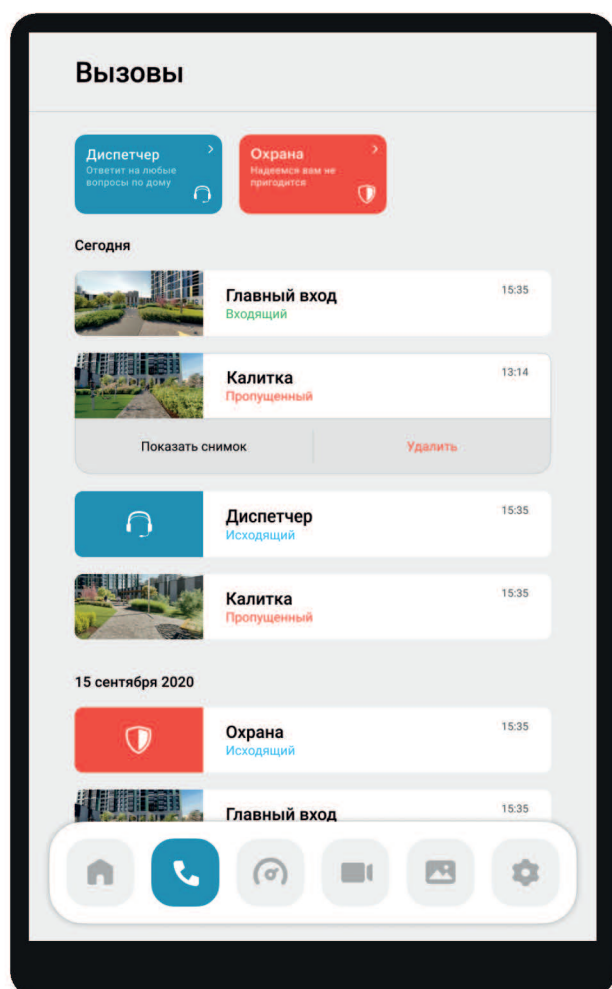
Вызовы

Диспетчер
Ответит на любые вопросы по дому

Охрана
Надеемся вам не пригодится

Сегодня

Главный вход
Входящий
15:35

Калитка
Пропущенный
13:14

Показать снимок
Удалить

Диспетчер
Исходящий
15:35

Калитка
Пропущенный
15:35

15 сентября 2020

Охрана
Исходящий
15:35

Главный вход
15:35